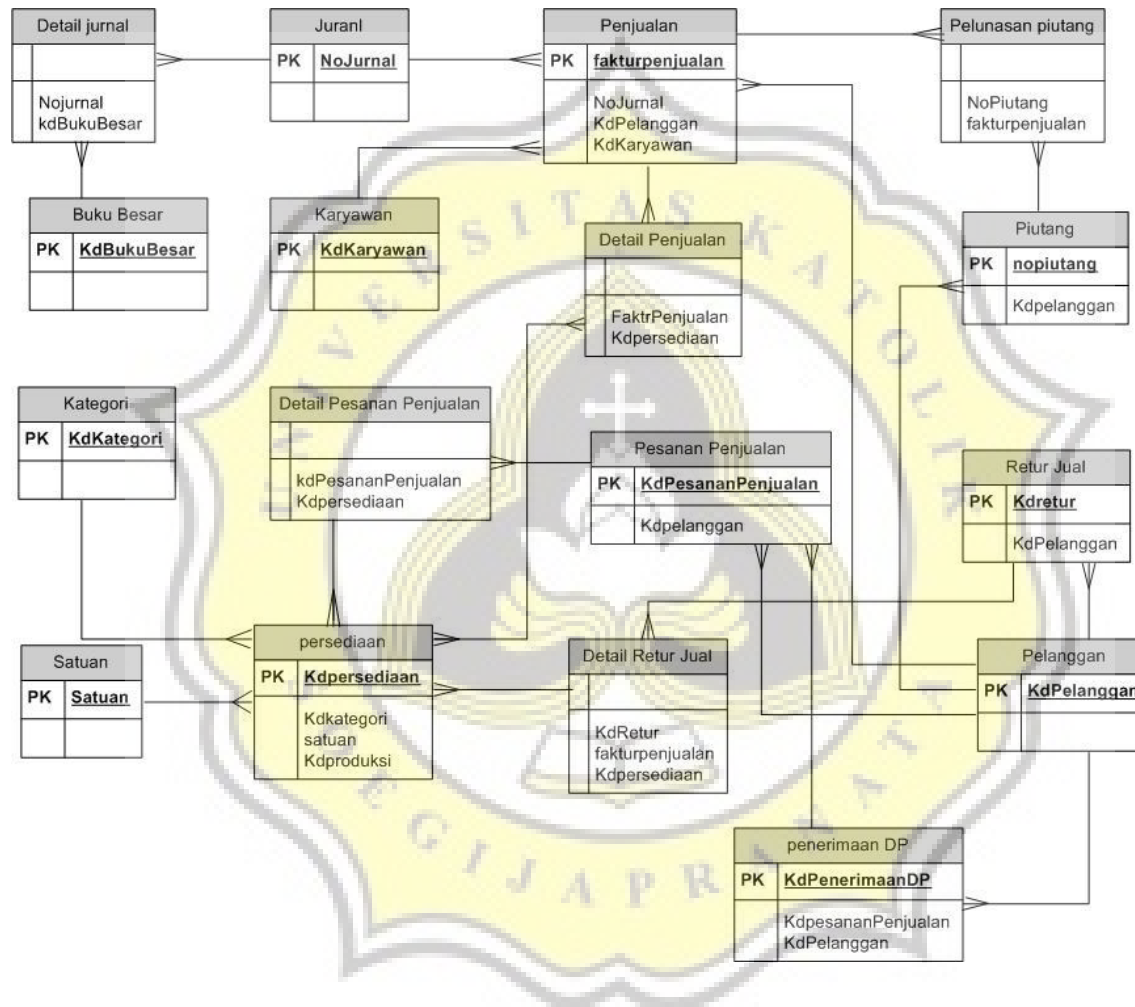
Detail jurnal
Nojurnal
kdBukuBesar

Juranl
PK NoJurnal

Penjualan
PK fakturpenjualan
NoJurnal
KdPelanggan
KdKaryawan

Pelunasan piutang
NoPiutang
fakturpenjualan

Buku Besar
PK KdBukuBesar

Karyawan
PK KdKaryawan

Detail Penjualan
FaktrPenjualan
Kdpersediaan

Piutang
PK nopiutang
Kdpelanggan

Kategori
PK KdKategori

Detail Pesanan Penjualan
kdPesananPenjualan
Kdpersediaan

Pesanan Penjualan
PK KdPesananPenjualan
Kdpelanggan

Retur Jual
PK Kdretur
KdPelanggan

persediaan
PK Kdpersediaan
Kdkategori
satuan
Kdproduksi

Satuan
PK Satuan

Detail Retur Jual
KdRetur
fakturpenjualan
Kdpersediaan

Pelanggan
PK KdPelanggan

penerimaan DP
PK KdPenerimaanDP
KdpesananPenjualan
KdPelanggan

S I T A S K A T O L I K
N I V E R
S O E G I J A P R A N A T A